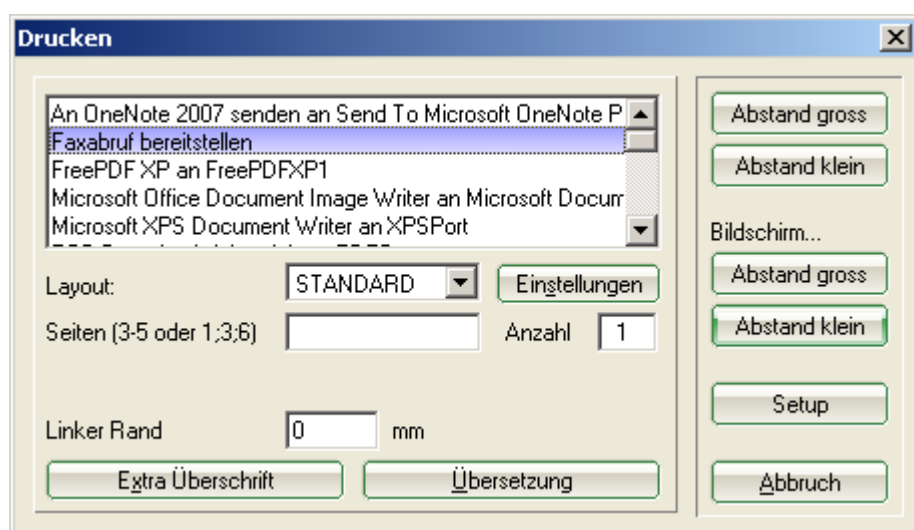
Drucken

An OneNote 2007 senden an Send To Microsoft OneNote P
Faxabruf bereitstellen
FreePDF XP an FreePDFXP1
Microsoft Office Document Image Writer an Microsoft Docum
Microsoft XPS Document Writer an XPSPort
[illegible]

Layout: STANDARD
Einstellungen
Seiten (3-5 oder 1;3;6)
Anzahl 1
Linker Rand 0 mm
Extra Überschrift
Übersetzung

Abstand gross
Abstand klein
Bildschirm...
Abstand gross
Abstand klein
Setup
Abbruch